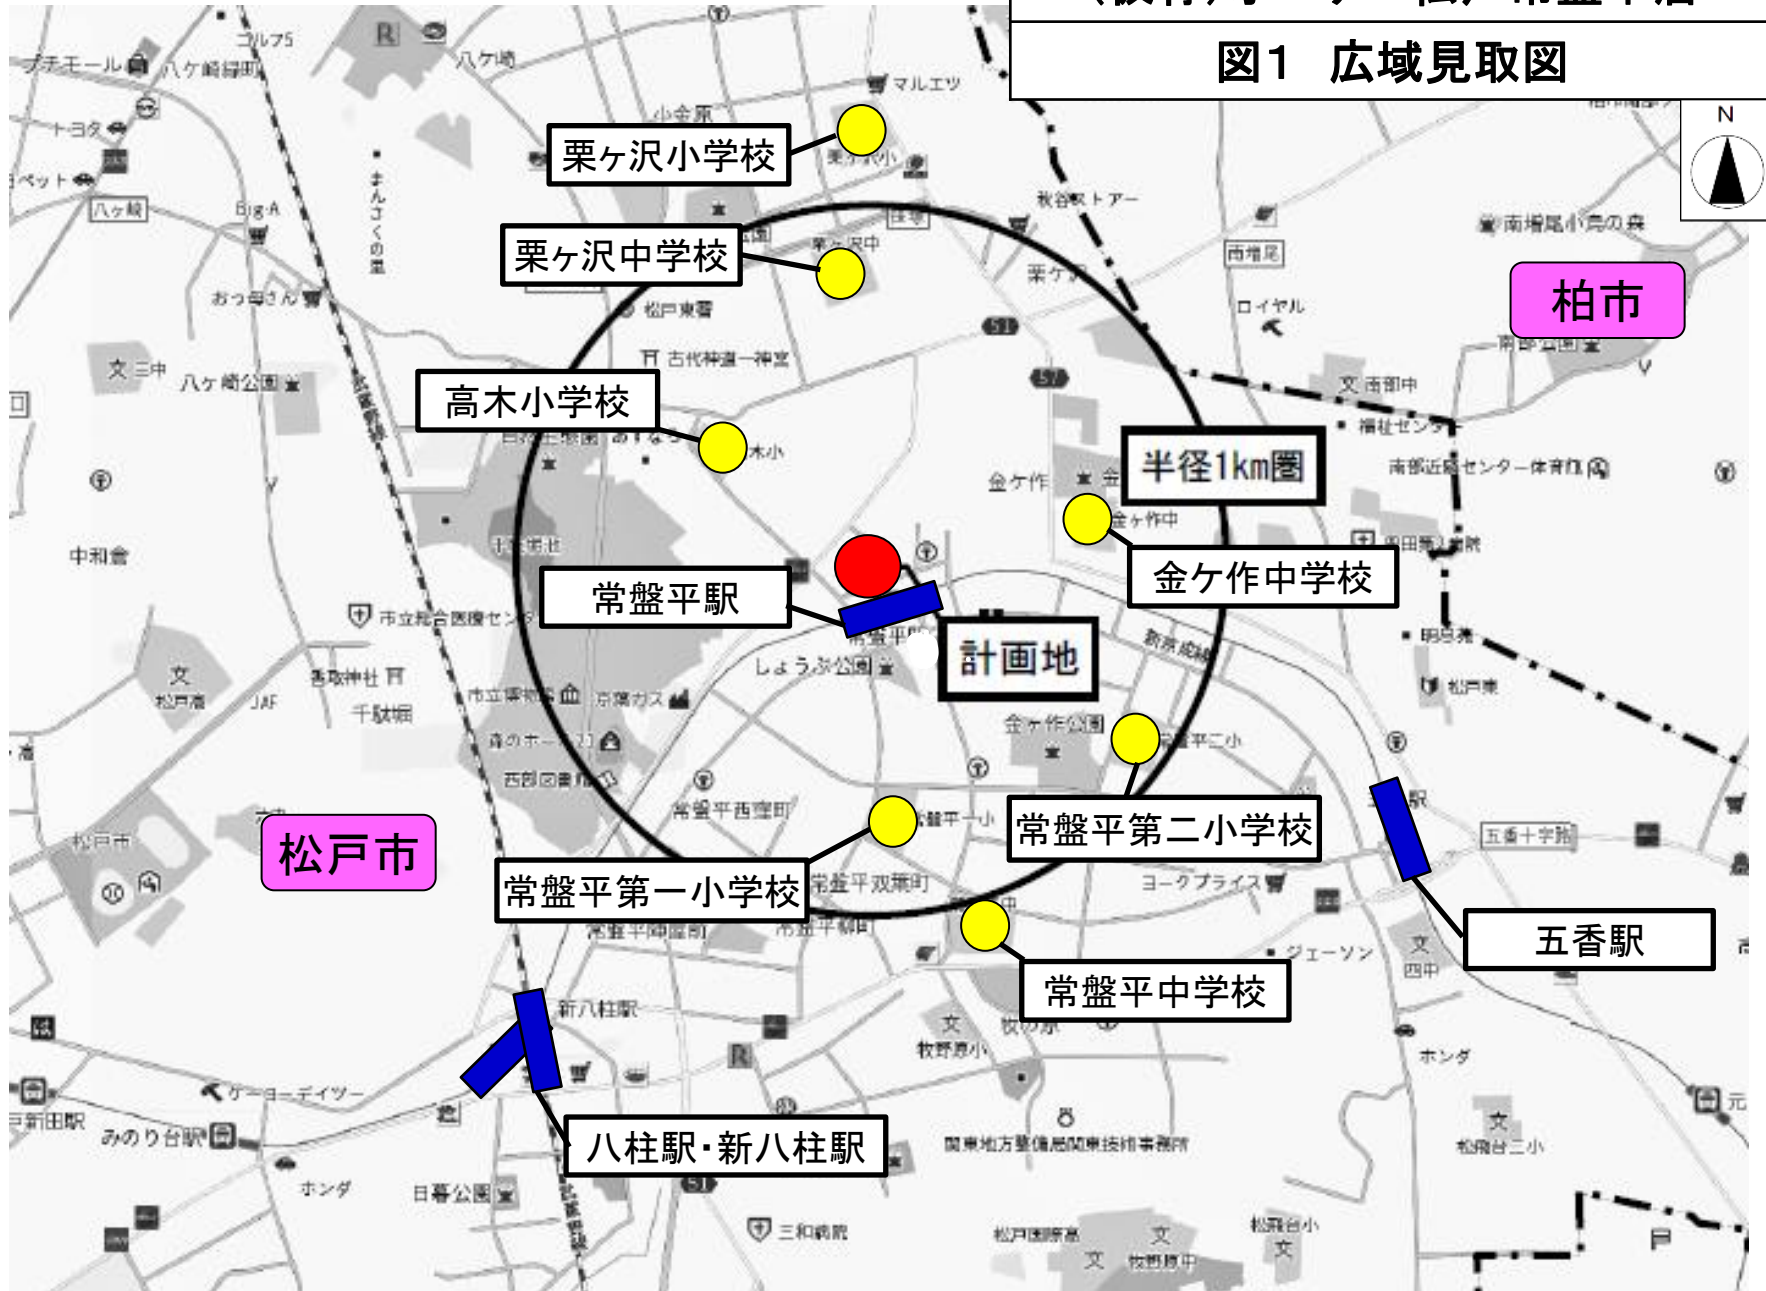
図1　広域見取図

N

栗ヶ沢小学校

栗ヶ沢中学校

高木小学校

半径1km圏

柏市

金ケ作中学校

常盤平駅

計画地

常盤平第二小学校

松戸市

常盤平第一小学校

五香駅

常盤平中学校

八柱駅･新八柱駅

ゴルフ5
プチモール
八ヶ崎
マルエツ
小金原
トヨタ
Big-A
まんなかの里
秋谷駅トアー
南増尾小鳥の森
南増尾
ロイヤル
松戸東署
古代神道一神宮
おっ母さん
文 三中
八ヶ崎公園
文 南部中
福祉センター
南部近隣センター体育館
金ケ作
金ケ作中
中和倉
市立総合医療センター
しょうぶ公園
新京成線
明昌寺
松戸東
香取神社
千駄堀
金ケ作公園
常盤平二小
松戸高
JAF
市立博物館
京葉ガス
森のホール21
西図書館
常盤平西窪町
常盤平一小
五香十字路
松戸市
常盤平双葉町
ヨークプライス
ジェーソン
文 四中
新八柱駅
牧野原小
ホンダ
ケーヨーデイツー
新田駅
みのり台駅
関東地方整備局関東技術事務所
ホンダ
日暮公園
三和病院
松戸国際高
牧野原中
松飛台小
松飛台二小